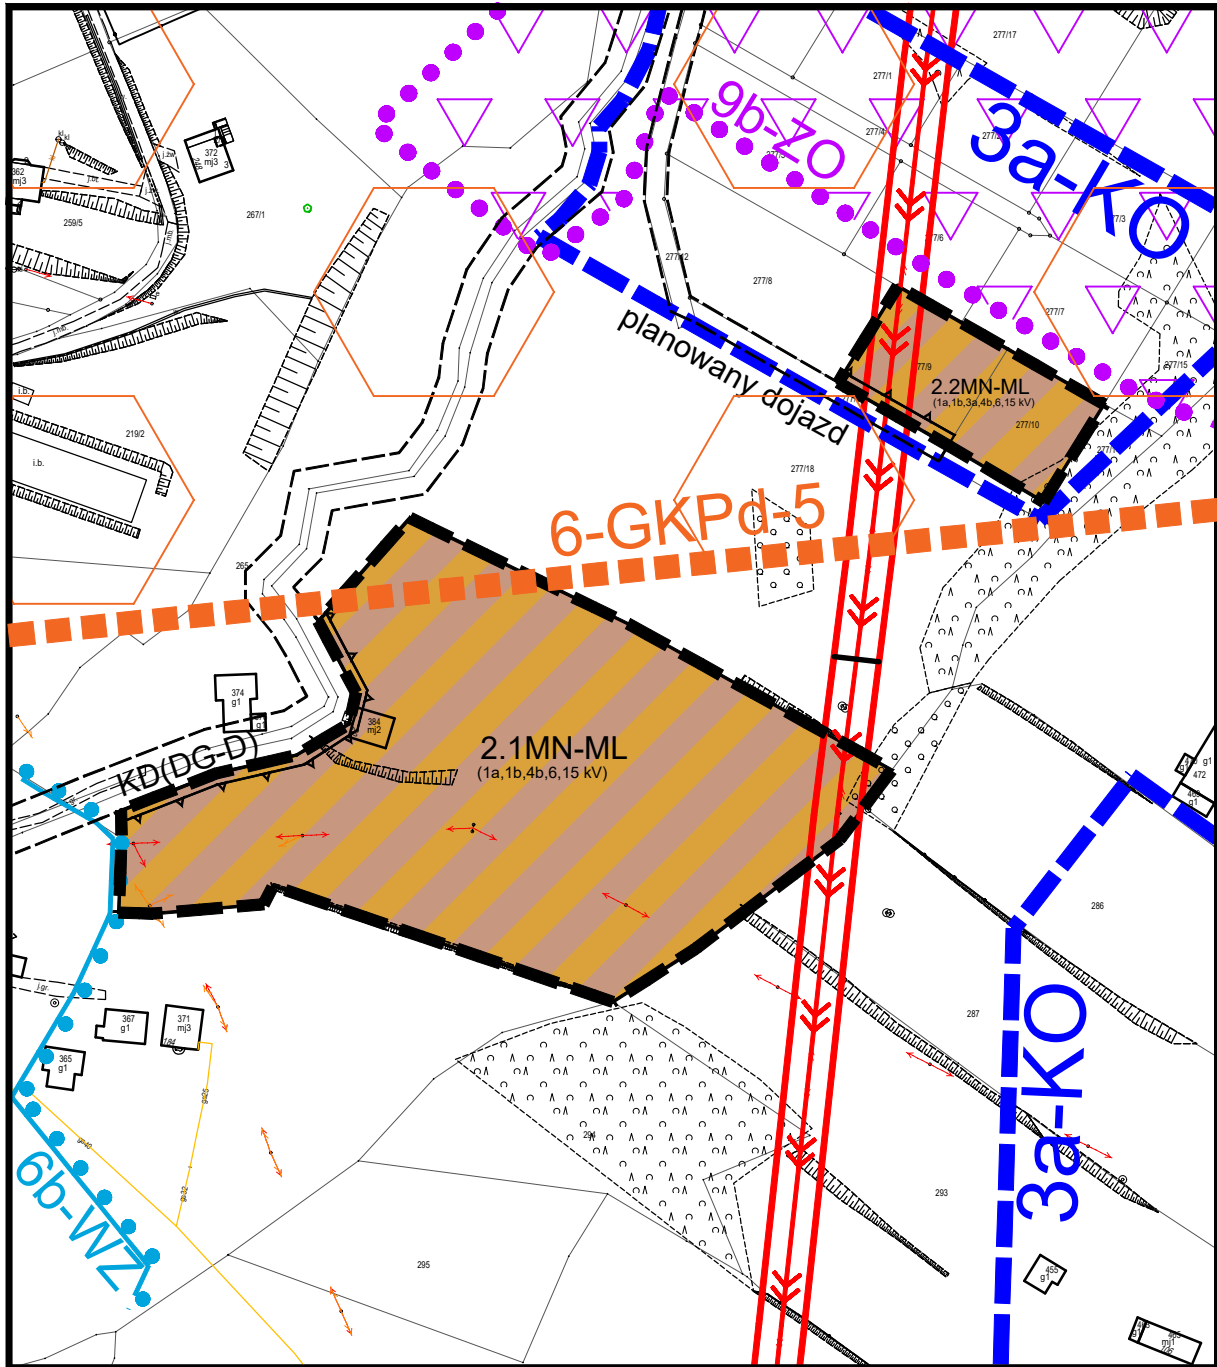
9b-ZO
3a-KO
277/17
277/1
277/4
277/3
277/6
277/2
277/8
277/7
277/9
277/15
277/10
277/18
2.2MN-ML
(1a,1b,3a,4b,6,15 kV)
planowany dojazd
6-GKPd-5
372
mj3
362
mj3
259/5
267/1
219/2
i.b.
265
374
g1
384
mj2
2.1MN-ML
(1a,1b,4b,6,15 kV)
KD(DG-D)
367
g1
371
mj3
365
g1
6b-WZ
472
g1
286
287
3a-KO
293
294
295
455
g1
mj1